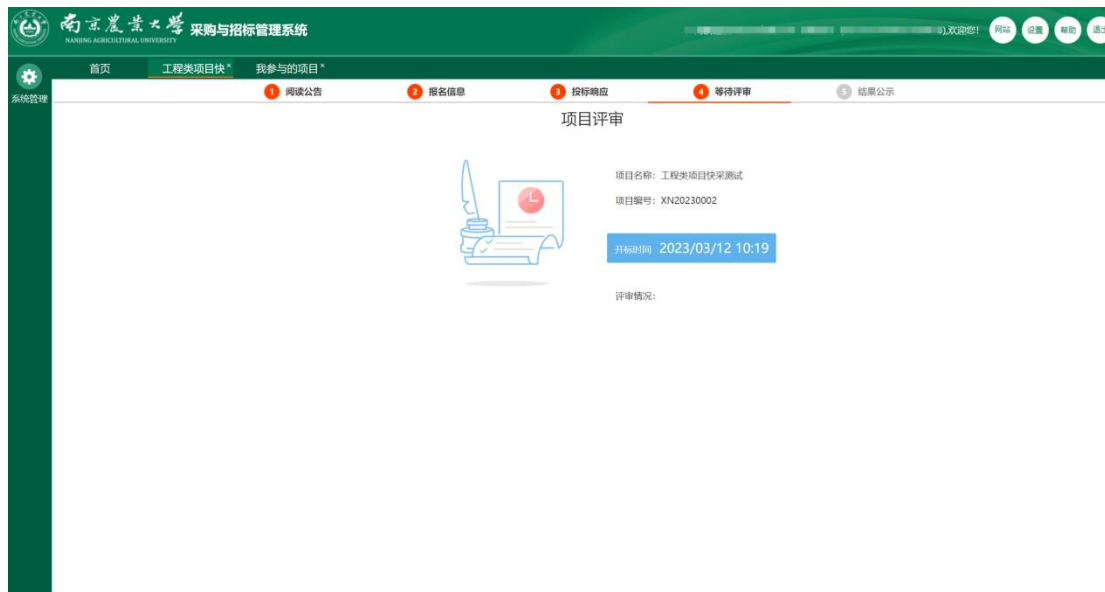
南京農業大學 NANJING AGRICULTURAL UNIVERSITY 采购与招标管理系统

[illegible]),欢迎您! 网站 设置 帮助 退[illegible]

系统管理

首页 工程类项目快 × 我参与的项目 ×

1 阅读公告 2 报名信息 3 投标响应 4 等待评审 5 结果公示

项目评审

项目名称：工程类项目快采测试

项目编号：XN20230002

开标时间 2023/03/12 10:19

评审情况：